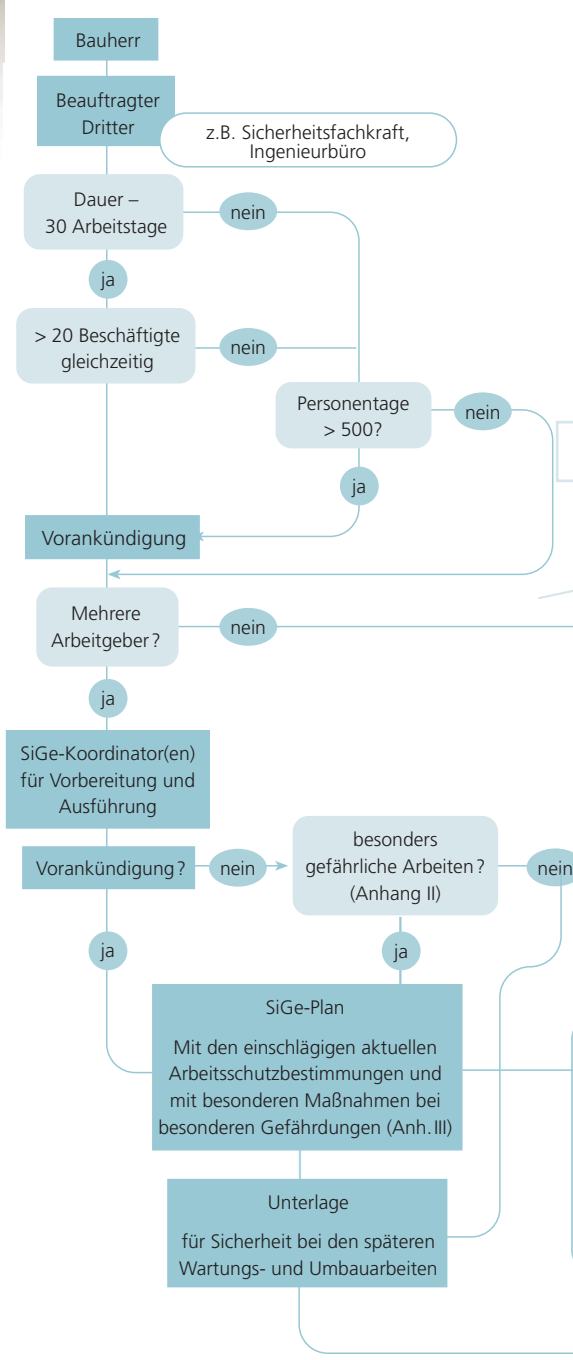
Bauherr

Beauftragter Dritter

z.B. Sicherheitsfachkraft, Ingenieurbüro

Dauer – 30 Arbeitstage

nein

ja

> 20 Beschäftigte gleichzeitig

nein

Personentage > 500?

nein

ja

Vorankündigung

Mehrere Arbeitgeber?

nein

ja

SiGe-Koordinator(en) für Vorbereitung und Ausführung

Vorankündigung?

nein

besonders gefährliche Arbeiten? (Anhang II)

nein

ja

ja

SiGe-Plan

Mit den einschlägigen aktuellen Arbeitsschutzbestimmungen und mit besonderen Maßnahmen bei besonderen Gefährdungen (Anh. III)

Unterlage

für Sicherheit bei den späteren Wartungs- und Umbauarbeiten